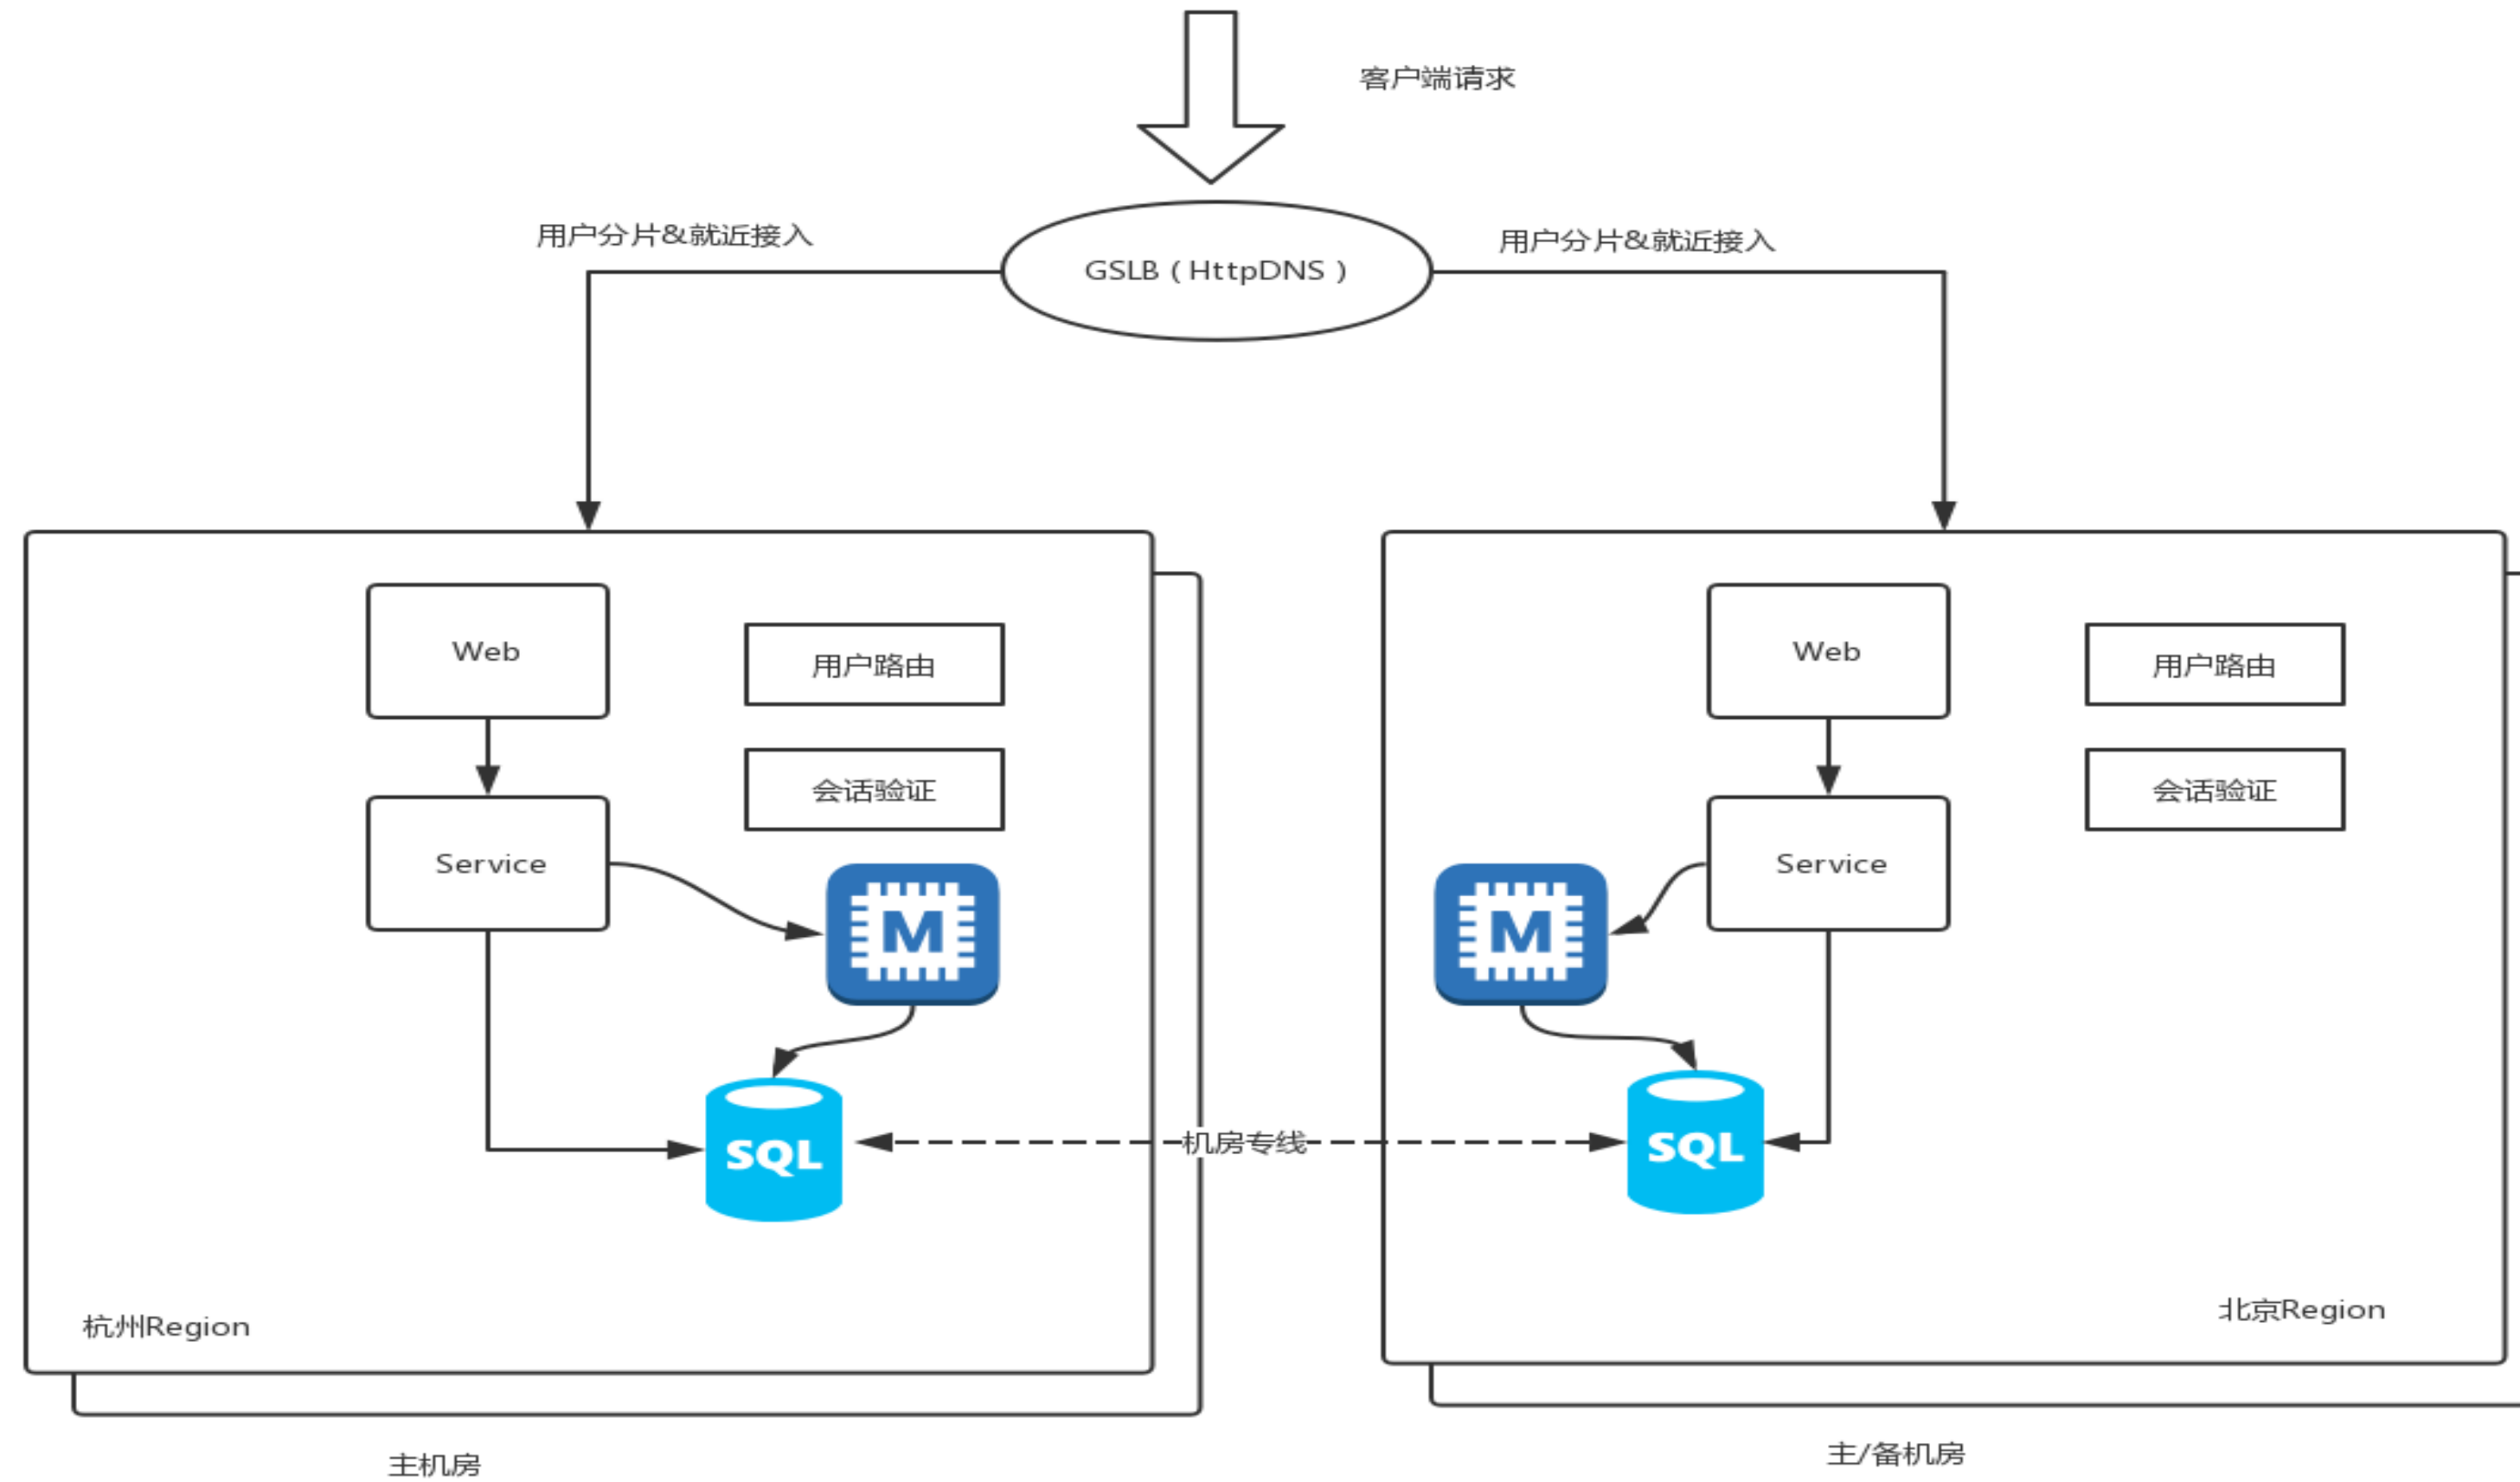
客户端请求

用户分片&就近接入

GSLB（HttpDNS）

用户分片&就近接入

Web

用户路由

会话验证

Service

M

SQL

杭州Region

机房专线

Web

用户路由

会话验证

Service

M

SQL

北京Region

主机房

主/备机房